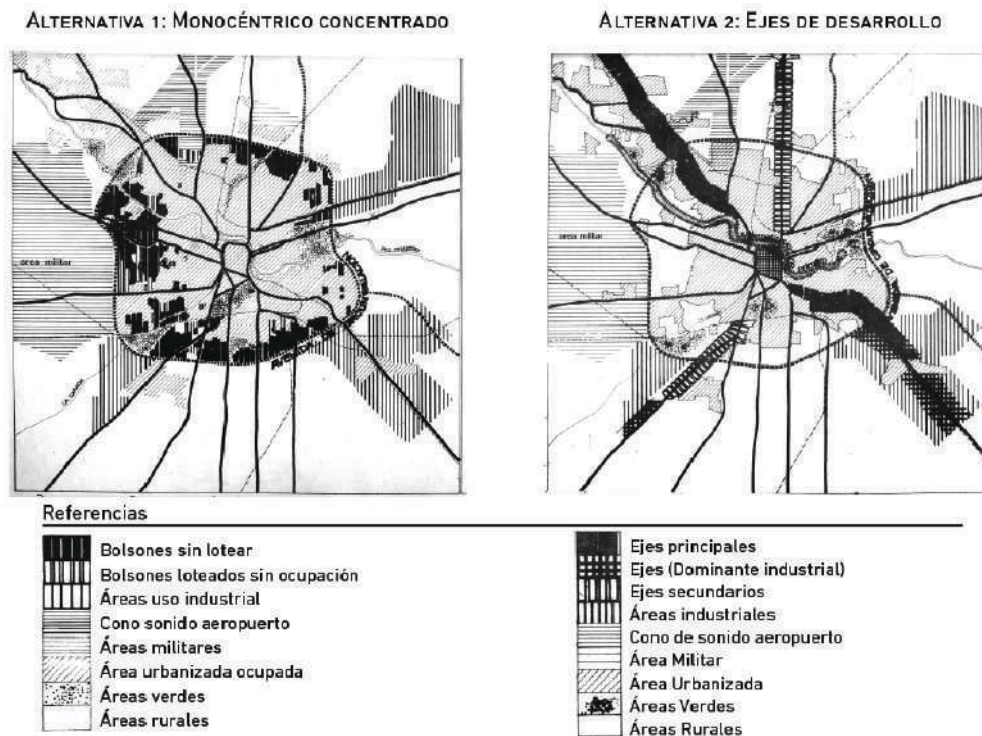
ALTERNATIVA 1: MONOCÉNTRICO CONCENTRADO

ALTERNATIVA 2: EJES DE DESARROLLO

área militar

área militar

Referencias

Bolsones sin lotear
Bolsones loteados sin ocupación
Áreas uso industrial
Cono sonido aeropuerto
Áreas militares
Área urbanizada ocupada
Áreas verdes
Áreas rurales

Ejes principales
Ejes (Dominante industrial)
Ejes secundarios
Áreas industriales
Cono de sonido aeropuerto
Área Militar
Área Urbanizada
Áreas Verdes
Áreas Rurales